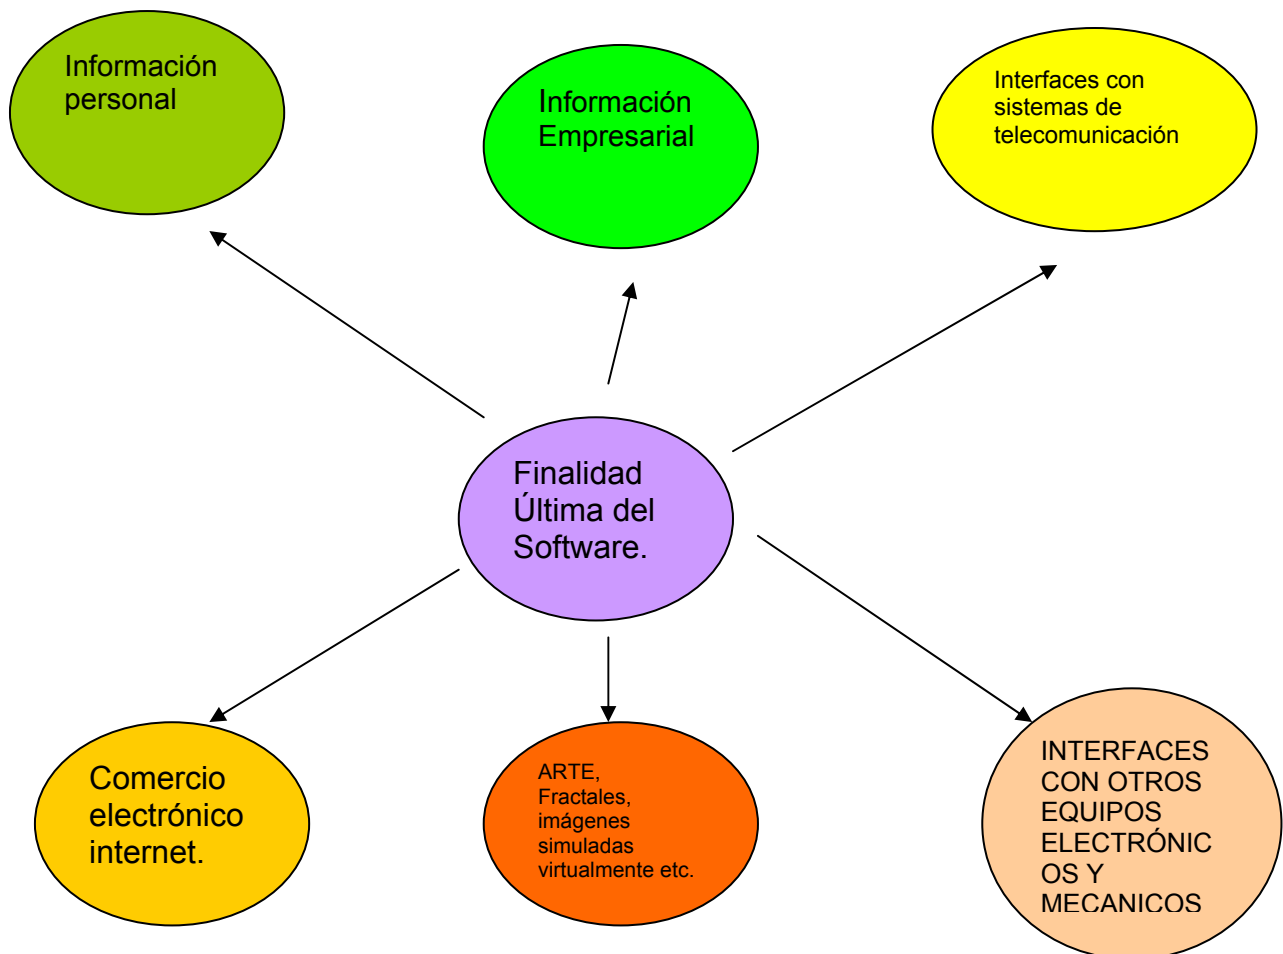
Información personal

Información Empresarial

Interfaces con sistemas de telecomunicación

Finalidad Última del Software.

Comercio electrónico internet.

ARTE, Fractales, imágenes simuladas virtualmente etc.

INTERFACES CON OTROS EQUIPOS ELECTRÓNICOS Y MECANICOS